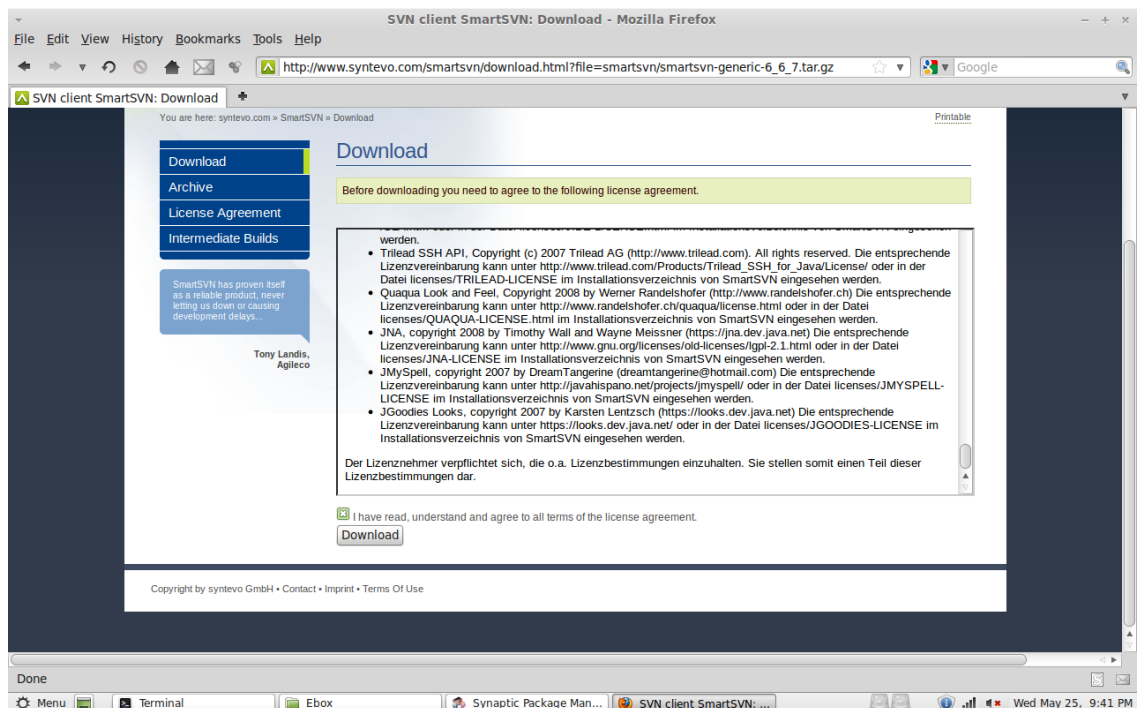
SVN client SmartSVN: Download - Mozilla Firefox

File Edit View History Bookmarks Tools Help

http://www.syntevo.com/smartsvn/download.html?file=smartsvn/smartsvn-generic-6_6_7.tar.gz

Google

SVN client SmartSVN: Download

You are here: syntevo.com » SmartSVN » Download

Printable

Download
Archive
License Agreement
Intermediate Builds

SmartSVN has proven itself as a reliable product, never letting us down or causing development delays...

Tony Landis, Agileco

Download

Before downloading you need to agree to the following license agreement.

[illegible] werden.

- Trilead SSH API, Copyright (c) 2007 Trilead AG (http://www.trilead.com). All rights reserved. Die entsprechende Lizenzvereinbarung kann unter http://www.trilead.com/Products/Trilead_SSH_for_Java/License/ oder in der Datei licenses/TRILEAD-LICENSE im Installationsverzeichnis von SmartSVN eingesehen werden.
- Quaqua Look and Feel, Copyright 2008 by Werner Randelshofer (http://www.randelshofer.ch) Die entsprechende Lizenzvereinbarung kann unter http://www.randelshofer.ch/quaqua/license.html oder in der Datei licenses/QUAQUA-LICENSE.html im Installationsverzeichnis von SmartSVN eingesehen werden.
- JNA, copyright 2008 by Timothy Wall and Wayne Meissner (https://jna.dev.java.net) Die entsprechende Lizenzvereinbarung kann unter http://www.gnu.org/licenses/old-licenses/lgpl-2.1.html oder in der Datei licenses/JNA-LICENSE im Installationsverzeichnis von SmartSVN eingesehen werden.
- JMySpell, copyright 2007 by DreamTangerine (dreamtangerine@hotmail.com) Die entsprechende Lizenzvereinbarung kann unter http://javahispano.net/projects/jmyspell/ oder in der Datei licenses/JMYSPELL-LICENSE im Installationsverzeichnis von SmartSVN eingesehen werden.
- JGoodies Looks, copyright 2007 by Karsten Lentzsch (https://looks.dev.java.net) Die entsprechende Lizenzvereinbarung kann unter https://looks.dev.java.net/ oder in der Datei licenses/JGOODIES-LICENSE im Installationsverzeichnis von SmartSVN eingesehen werden.

Der Lizenznehmer verpflichtet sich, die o.a. Lizenzbestimmungen einzuhalten. Sie stellen somit einen Teil dieser Lizenzbestimmungen dar.

I have read, understand and agree to all terms of the license agreement.

Download

Copyright by syntevo GmbH • Contact • Imprint • Terms Of Use

Done

Menu Terminal Ebox Synaptic Package Man... SVN client SmartSVN: ... Wed May 25, 9:41 PM